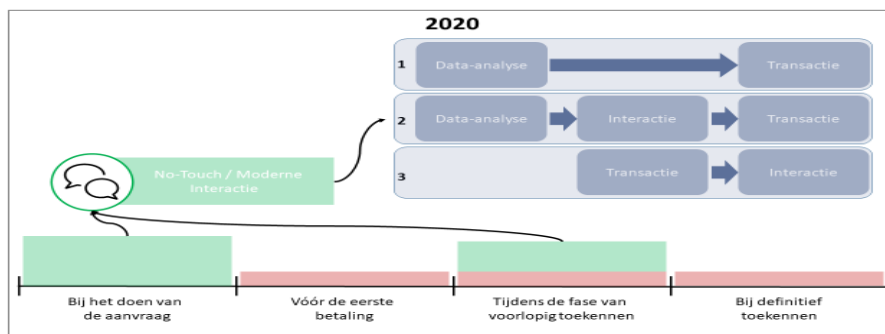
2020

1 Data-analyse Transactie

2 Data-analyse Interactie Transactie

3 Transactie Interactie

No-Touch / Moderne Interactie

Bij het doen van de aanvraag

Vóór de eerste betaling

Tijdens de fase van voorlopigtoekennen

Bij definitief toekennen